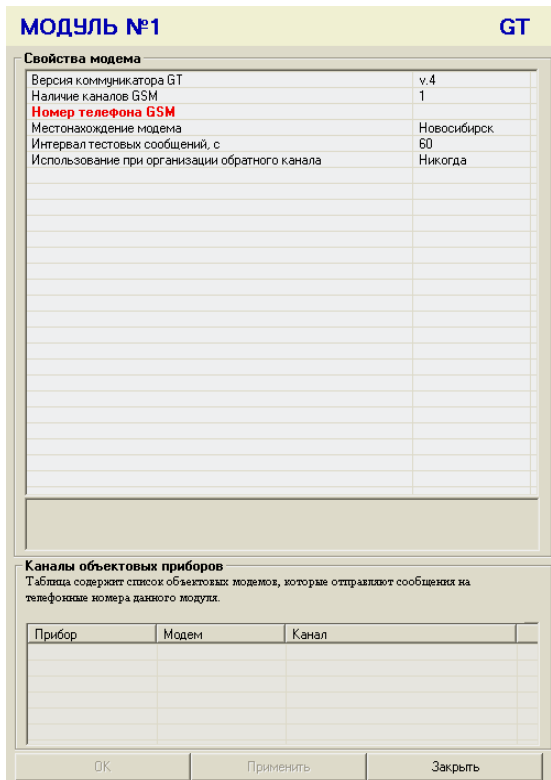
МОДУЛЬ №1 GT

Свойства модема

| | |
|---|---|
| Версия коммуникатора GT | v.4 |
| Наличие каналов GSM | 1 |
| Номер телефона GSM | |
| Местонахождение модема | Новосибирск |
| Интервал тестовых сообщений, с | 60 |
| Использование при организации обратного канала | Никогда |

Каналы объектовых приборов
Таблица содержит список объектовых модемов, которые отправляют сообщения на телефонные номера данного модуля.

| Прибор | Модем | Канал |
|---|---|---|

OK Применить Закрыть